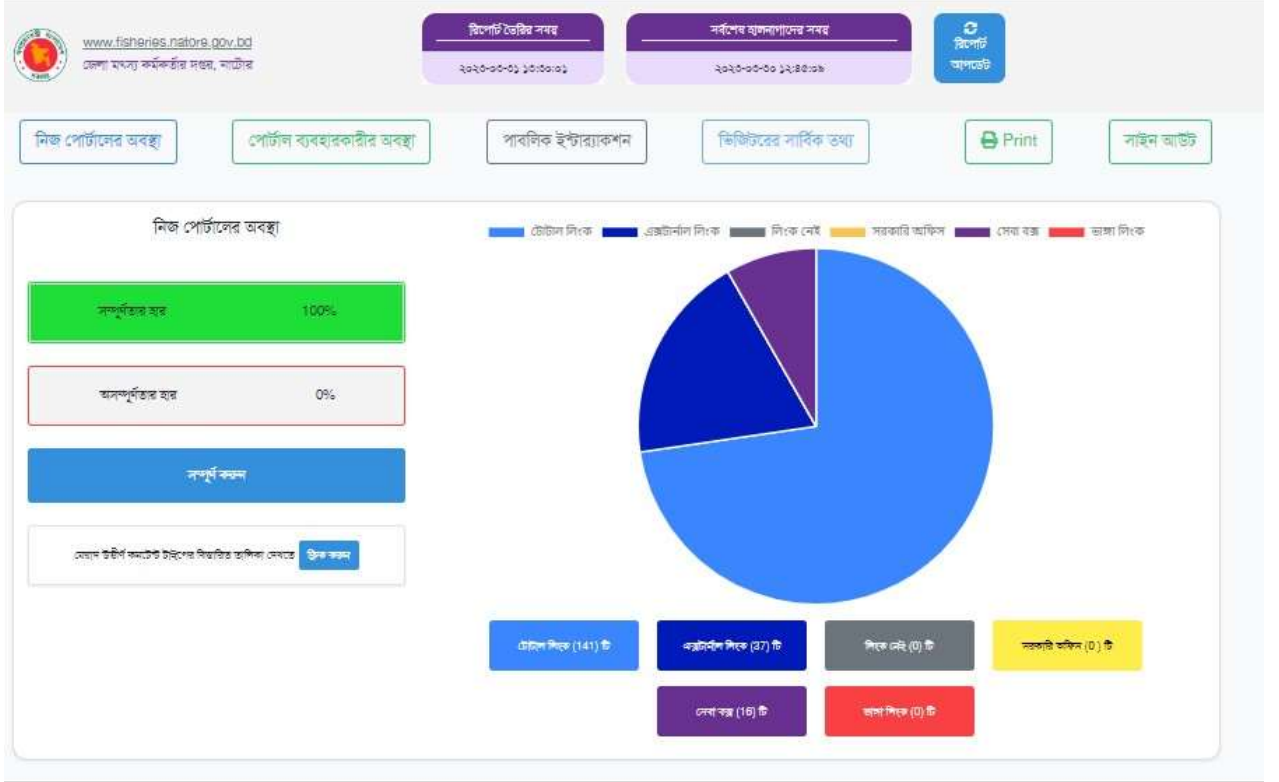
www.fisheries.natore.gov.bd
জেলা মৎস্য কর্মকর্তার দপ্তর, নাটোর

রিপোর্ট তৈরির সময়
২০২৩-০৩-৩১ ১৩:৩০:০১

সর্বশেষ হালনাগাদের সময়
২০২৩-০৩-৩০ ১২:৪৫:০৯

রিপোর্ট আপডেট

নিজ পোর্টালের অবস্থা
পোর্টাল ব্যবহারকারীর অবস্থা
পাবলিক ইন্টার‍্যাকশন
ভিজিটরের সার্বিক তথ্য
Print
সাইন আউট

নিজ পোর্টালের অবস্থা

সম্পূর্ণতার হার 100%

অসম্পূর্ণতার হার 0%

সম্পূর্ণ করুন

মেয়াদ উত্তীর্ণ কনটেন্ট টাইপের বিস্তারিত তালিকা দেখতে ক্লিক করুন

টোটাল লিংক
এক্সটার্নাল লিংক
লিংক নেই
সরকারি অফিস
সেবা বক্স
ভাঙ্গা লিংক

টোটাল লিংক (141) টি
এক্সটার্নাল লিংক (37) টি
লিংক নেই (0) টি
সরকারি অফিস (0 ) টি
সেবা বক্স (16) টি
ভাঙ্গা লিংক (0) টি